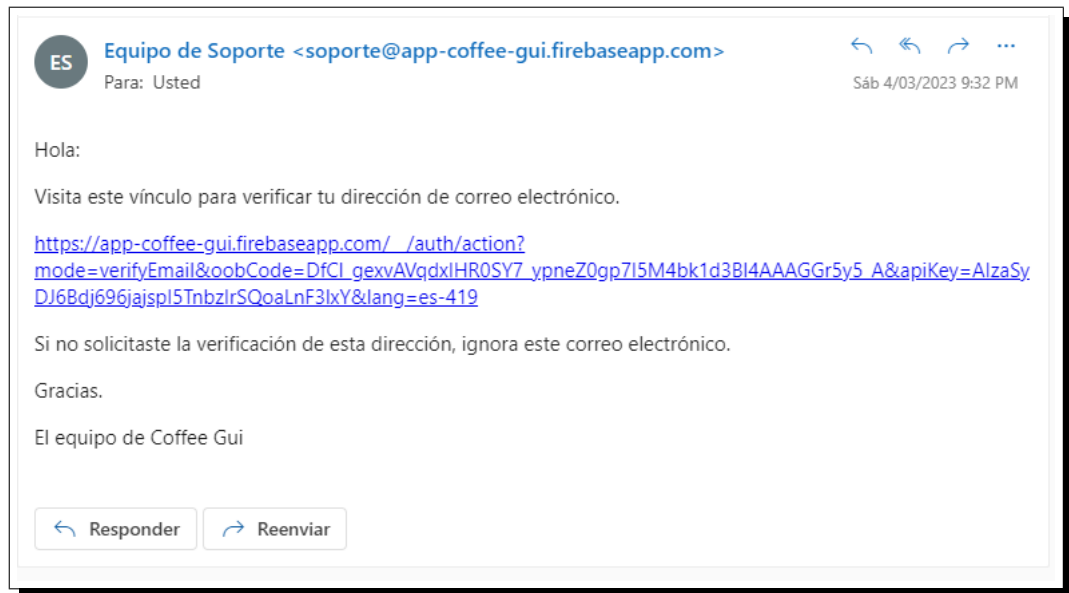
ES

Equipo de Soporte <soporte@app-coffee-gui.firebaseapp.com>

Para: Usted

Sáb 4/03/2023 9:32 PM

Hola:

Visita este vínculo para verificar tu dirección de correo electrónico.

https://app-coffee-gui.firebaseapp.com/__/auth/action?mode=verifyEmail&oobCode=DfCl_gexvAVqdxlHR0SY7_ypneZ0gp7I5M4bk1d3BI4AAAGGr5y5_A&apiKey=AIzaSyDJ6Bdj696jajspI5TnbzlrSQoaLnF3lxY&lang=es-419

Si no solicitaste la verificación de esta dirección, ignora este correo electrónico.

Gracias.

El equipo de Coffee Gui

Responder

Reenviar